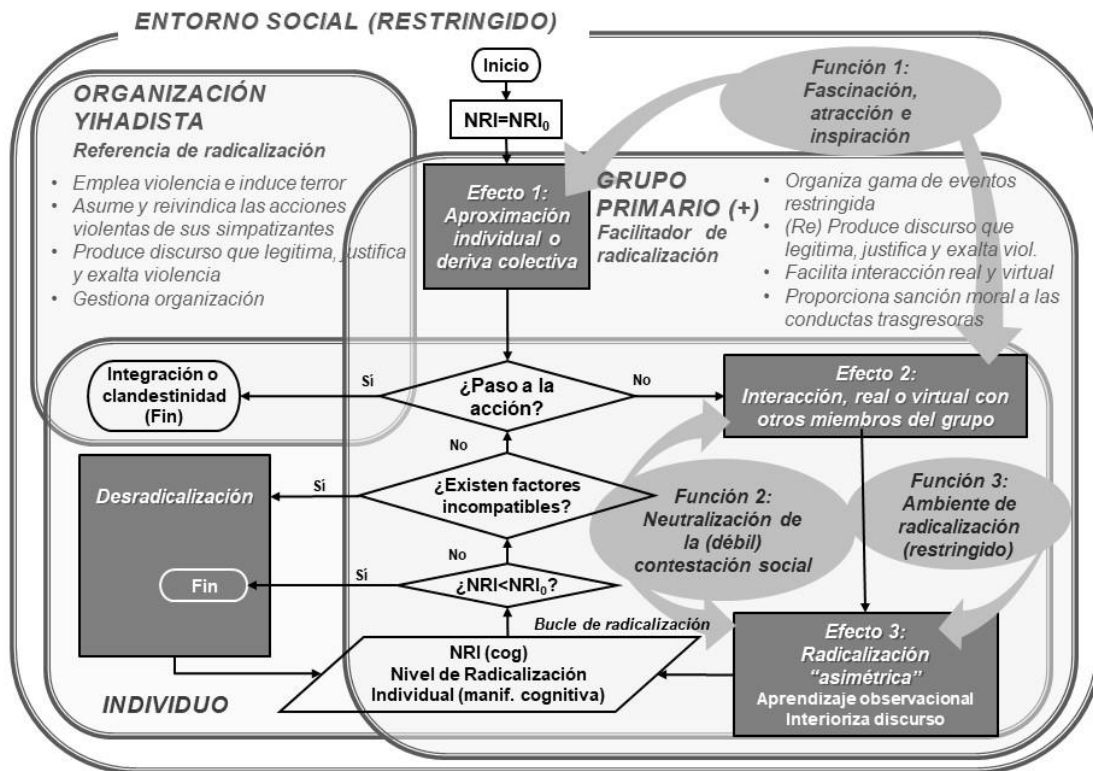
ENTORNO SOCIAL (RESTRINGIDO)

ORGANIZACIÓN YIHADISTA
Referencia de radicalización
• Emplea violencia e induce terror
• Asume y reivindica las acciones violentas de sus simpatizantes
• Produce discurso que legitima, justifica y exalta violencia
• Gestiona organización

Inicio

NRI=NRI$_0$

Función 1: Fascinación, atracción e inspiración

Efecto 1: Aproximación individual o deriva colectiva

GRUPO PRIMARIO (+)
Facilitador de radicalización

• Organiza gama de eventos restringida
• (Re) Produce discurso que legitima, justifica y exalta viol.
• Facilita interacción real y virtual
• Proporciona sanción moral a las conductas trasgresoras

Integración o clandestinidad (Fin)

Sí

¿Paso a la acción?

No

Efecto 2: Interacción, real o virtual con otros miembros del grupo

No

Desradicalización

Sí

¿Existen factores incompatibles?

Función 2: Neutralización de la (débil) contestación social

Función 3: Ambiente de radicalización (restringido)

No

Fin

Sí

¿NRI<NRI$_0$?

Bucle de radicalización

NRI (cog)
Nivel de Radicalización Individual (manif. cognitiva)

Efecto 3: Radicalización "asimétrica"
Aprendizaje observacional
Interioriza discurso

INDIVIDUO